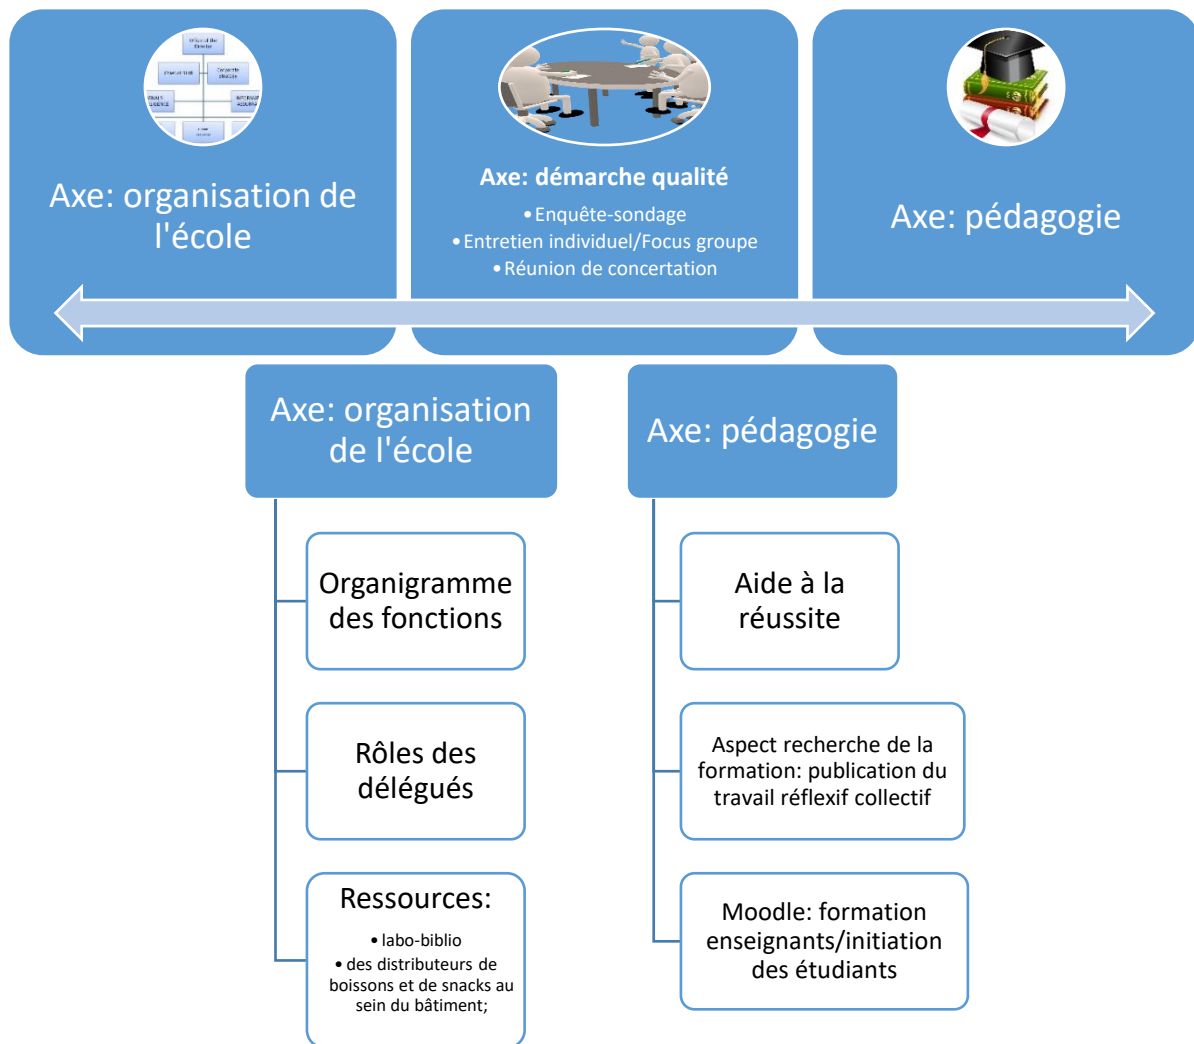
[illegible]

Axe: organisation de l'école

Axe: démarche qualité
• Enquête-sondage
• Entretien individuel/Focus groupe
• Réunion de concertation

Axe: pédagogie

Axe: organisation de l'école

Organigramme des fonctions

Rôles des délégués

Ressources:
• labo-biblio
• des distributeurs de boissons et de snacks au sein du bâtiment;

Axe: pédagogie

Aide à la réussite

Aspect recherche de la formation: publication du travail réflexif collectif

Moodle: formation enseignants/initiation des étudiants